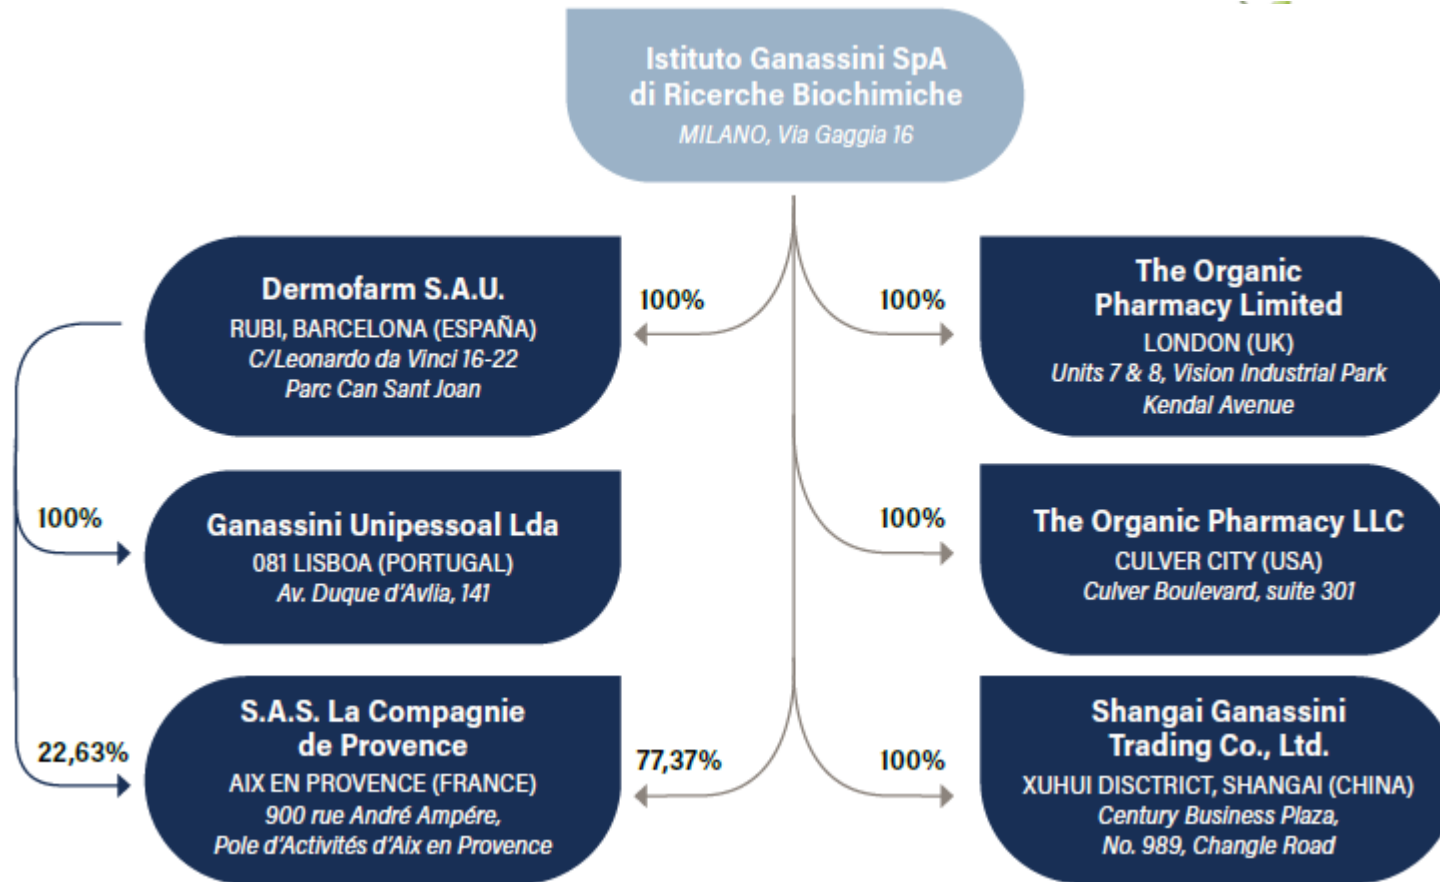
Istituto Ganassini SpA
di Ricerche Biochimiche
MILANO, Via Gaggia 16

Dermofarm S.A.U.
RUBI, BARCELONA (ESPAÑA)
C/Leonardo da Vinci 16-22
Parc Can Sant Joan

100%

100%

The Organic Pharmacy Limited
LONDON (UK)
Units 7 & 8, Vision Industrial Park
Kendal Avenue

100%

Ganassini Unipessoal Lda
081 LISBOA (PORTUGAL)
Av. Duque d'Avila, 141

100%

The Organic Pharmacy LLC
CULVER CITY (USA)
Culver Boulevard, suite 301

22,63%

S.A.S. La Compagnie de Provence
AIX EN PROVENCE (FRANCE)
900 rue André Ampére,
Pole d'Activités d'Aix en Provence

77,37%

100%

Shangai Ganassini Trading Co., Ltd.
XUHUI DISCTRICT, SHANGAI (CHINA)
Century Business Plaza,
No. 989, Changle Road